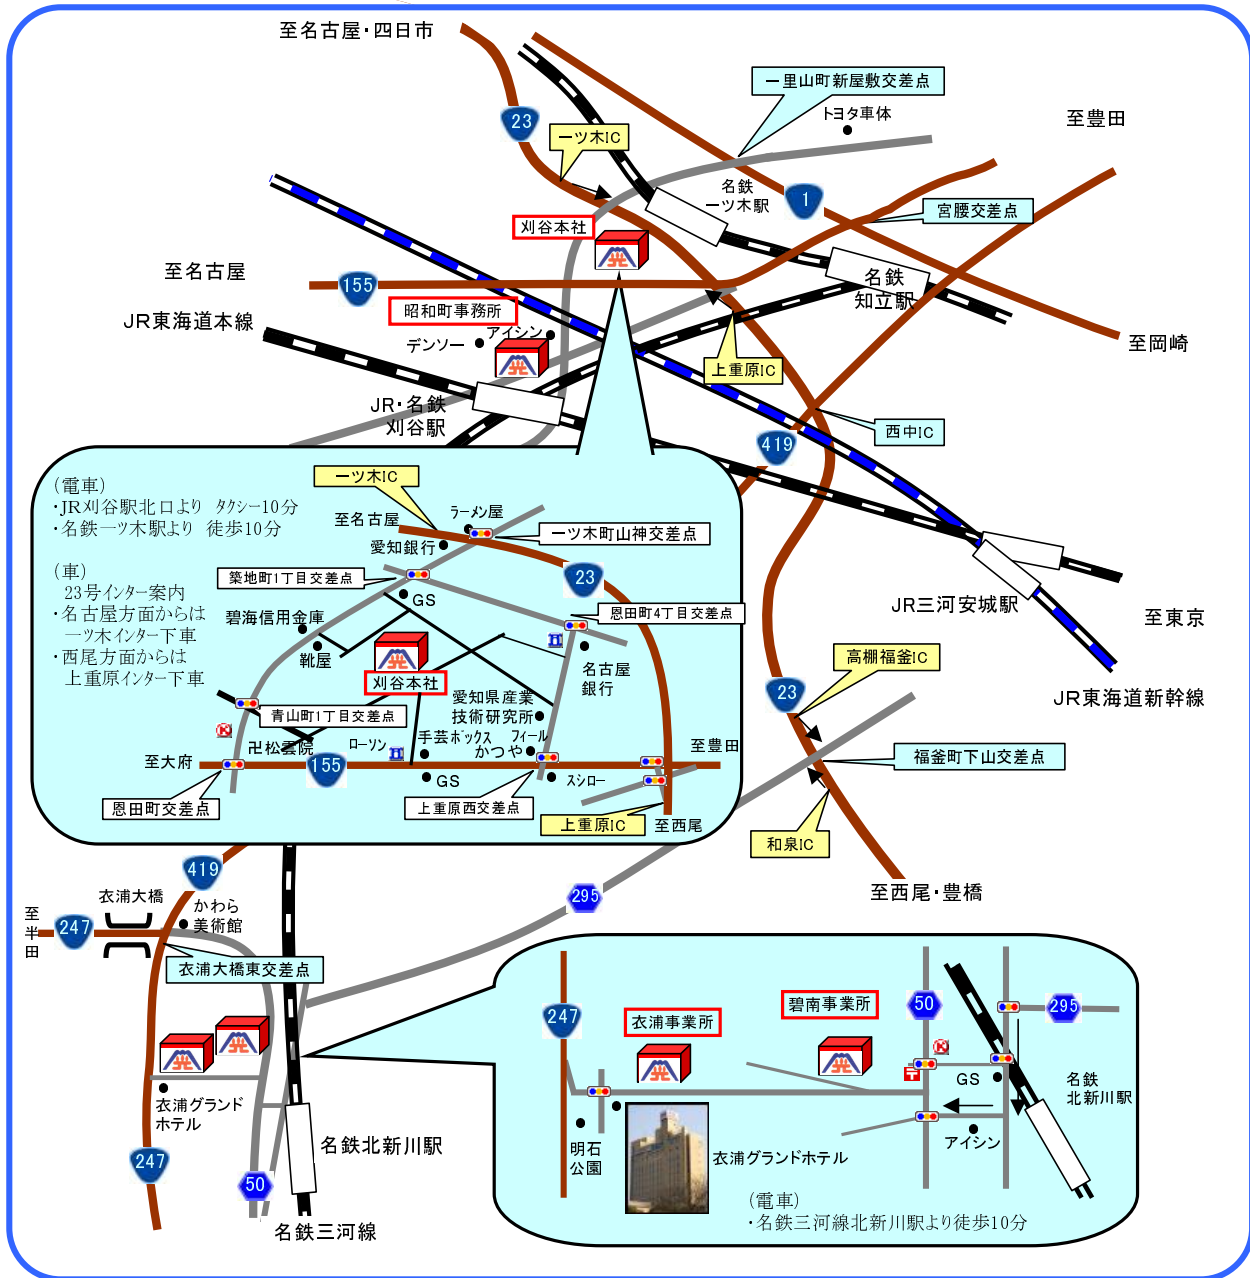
至名古屋・四日市

一里山町新屋敷交差点

トヨタ車体

至豊田

23

一ツ木IC

名鉄
一ツ木駅

1

宮腰交差点

刈谷本社

至名古屋

155

名鉄
知立駅

JR東海道本線

昭和町事務所

アイシン

デンソー

上重原IC

至岡崎

JR・名鉄
刈谷駅

西中IC

419

(電車)
・JR刈谷駅北口より タクシー10分
・名鉄一ツ木駅より 徒歩10分

(車)
23号インター案内
・名古屋方面からは
一ツ木インター下車
・西尾方面からは
上重原インター下車

一ツ木IC

至名古屋

ラーメン屋

一ツ木町山神交差点

愛知銀行

築地町1丁目交差点

GS

23

碧海信用金庫

恩田町4丁目交差点

靴屋

刈谷本社

名古屋
銀行

愛知県産業
技術研究所

青山町1丁目交差点

卍松雲院

ローソン

手芸ボックス

フィール

かつや

至大府

155

至豊田

GS

スシロー

恩田町交差点

上重原西交差点

上重原IC

至西尾

JR三河安城駅

至東京

高棚福釜IC

23

JR東海道新幹線

福釜町下山交差点

和泉IC

至西尾・豊橋

419

衣浦大橋

かわら
美術館

至
半
田

247

衣浦大橋東交差点

295

衣浦グランド
ホテル

247

50

名鉄北新川駅

名鉄三河線

247

衣浦事業所

碧南事業所

50

295

GS

名鉄
北新川駅

明石
公園

衣浦グランドホテル

アイシン

(電車)
・名鉄三河線北新川駅より徒歩10分